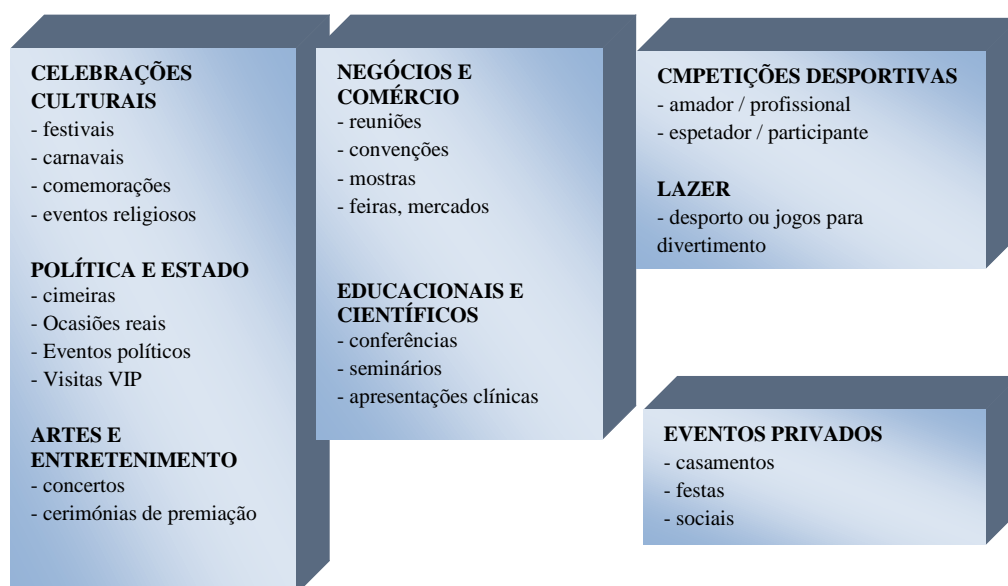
CELEBRAÇÕES CULTURAIS
- festivais
- carnavais
- comemorações
- eventos religiosos

POLÍTICA E ESTADO
- cimeiras
- Ocasiões reais
- Eventos políticos
- Visitas VIP

ARTES E ENTRETENIMENTO
- concertos
- cerimónias de premiação

NEGÓCIOS E COMÉRCIO
- reuniões
- convenções
- mostras
- feiras, mercados

EDUCACIONAIS E CIENTÍFICOS
- conferências
- seminários
- apresentações clínicas

CMPETIÇÕES DESPORTIVAS
- amador / profissional
- espetador / participante

LAZER
- desporto ou jogos para divertimento

EVENTOS PRIVADOS
- casamentos
- festas
- sociais